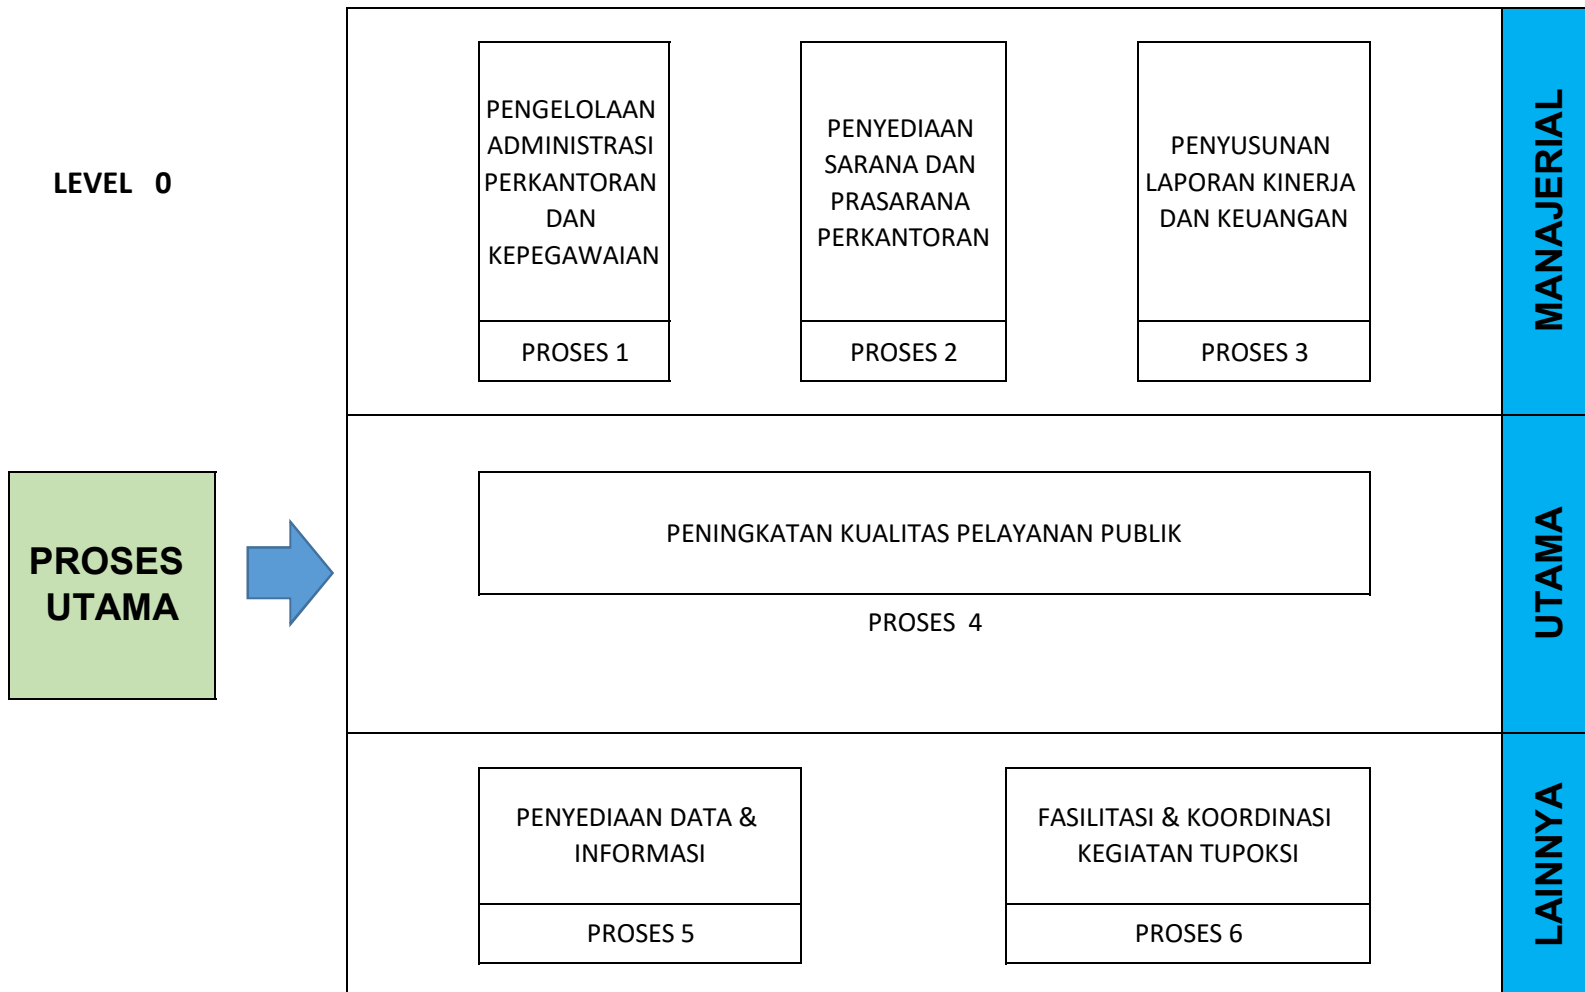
LEVEL 0

PENGELOLAAN ADMINISTRASI PERKANTORAN DAN KEPEGAWAIAN

PROSES 1

PENYEDIAAN SARANA DAN PRASARANA PERKANTORAN

PROSES 2

PENYUSUNAN LAPORAN KINERJA DAN KEUANGAN

PROSES 3

MANAJERIAL

PROSES UTAMA

PENINGKATAN KUALITAS PELAYANAN PUBLIK

PROSES 4

UTAMA

PENYEDIAAN DATA & INFORMASI

PROSES 5

FASILITASI & KOORDINASI KEGIATAN TUPOKSI

PROSES 6

LAINNYA